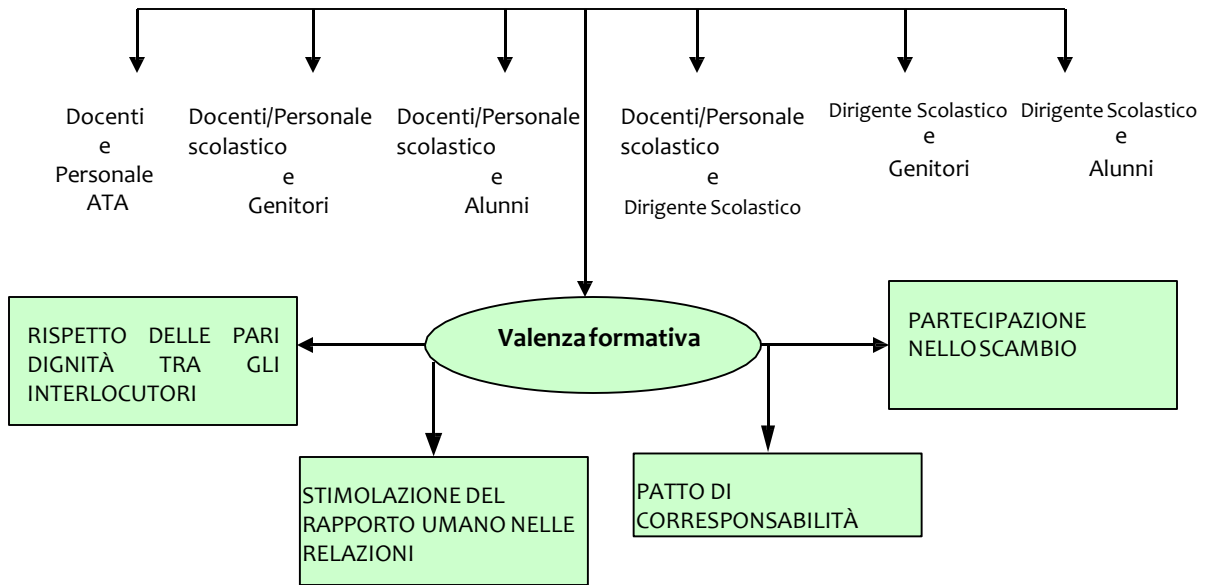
Docenti
e
Personale
ATA

Docenti/Personale
scolastico
e
Genitori

Docenti/Personale
scolastico
e
Alunni

Docenti/Personale
scolastico
e
Dirigente Scolastico

Dirigente Scolastico
e
Genitori

Dirigente Scolastico
e
Alunni

Valenza formativa

RISPETTO DELLE PARI DIGNITÀ TRA GLI INTERLOCUTORI

PARTECIPAZIONE NELLO SCAMBIO

STIMOLAZIONE DEL RAPPORTO UMANO NELLE RELAZIONI

PATTO DI CORRESPONSABILITÀ